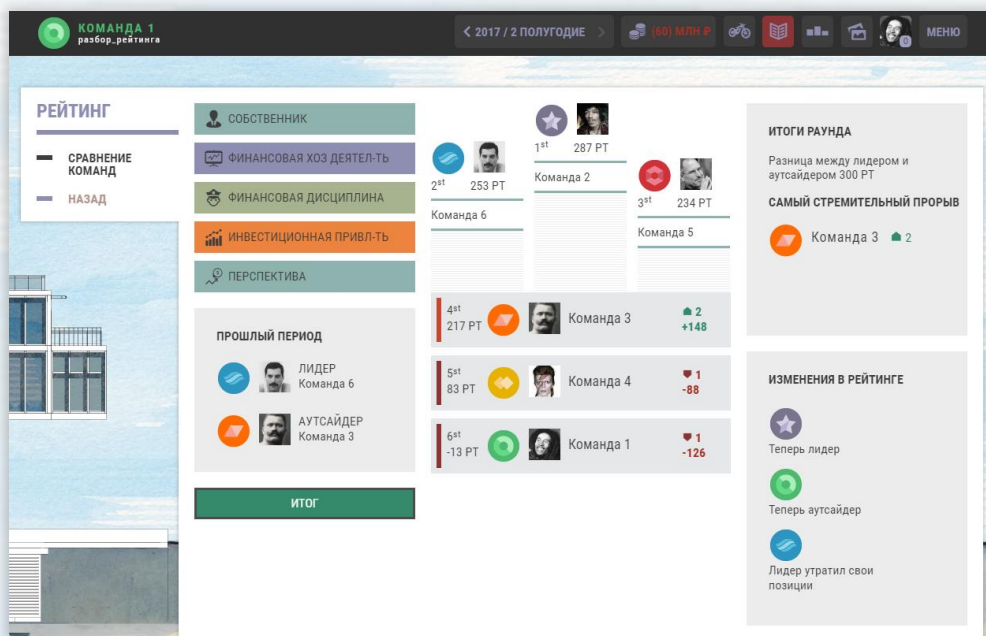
КОМАНДА 1
разбор_рейтинга

< 2017 / 2 ПОЛУГОДИЕ >
(60) МЛН ₽
0
МЕНЮ

РЕЙТИНГ

СРАВНЕНИЕ КОМАНД

НАЗАД

СОБСТВЕННИК

ФИНАНСОВАЯ ХОЗ ДЕЯТЕЛ-ТЬ

ФИНАНСОВАЯ ДИСЦИПЛИНА

ИНВЕСТИЦИОННАЯ ПРИВЛ-ТЬ

ПЕРСПЕКТИВА

ПРОШЛЫЙ ПЕРИОД

ЛИДЕР
Команда 6

АУТСАЙДЕР
Команда 3

ИТОГ

$1^{st}$ 287 РТ
Команда 2

$2^{st}$ 253 РТ
Команда 6

$3^{st}$ 234 РТ
Команда 5

$4^{st}$ 217 РТ Команда 3 2 +148

$5^{st}$ 83 РТ Команда 4 1 -88

$6^{st}$ -13 РТ Команда 1 1 -126

ИТОГИ РАУНДА

Разница между лидером и аутсайдером 300 РТ

САМЫЙ СТРЕМИТЕЛЬНЫЙ ПРОРЫВ

Команда 3 2

ИЗМЕНЕНИЯ В РЕЙТИНГЕ

Теперь лидер

Теперь аутсайдер

Лидер утратил свои позиции